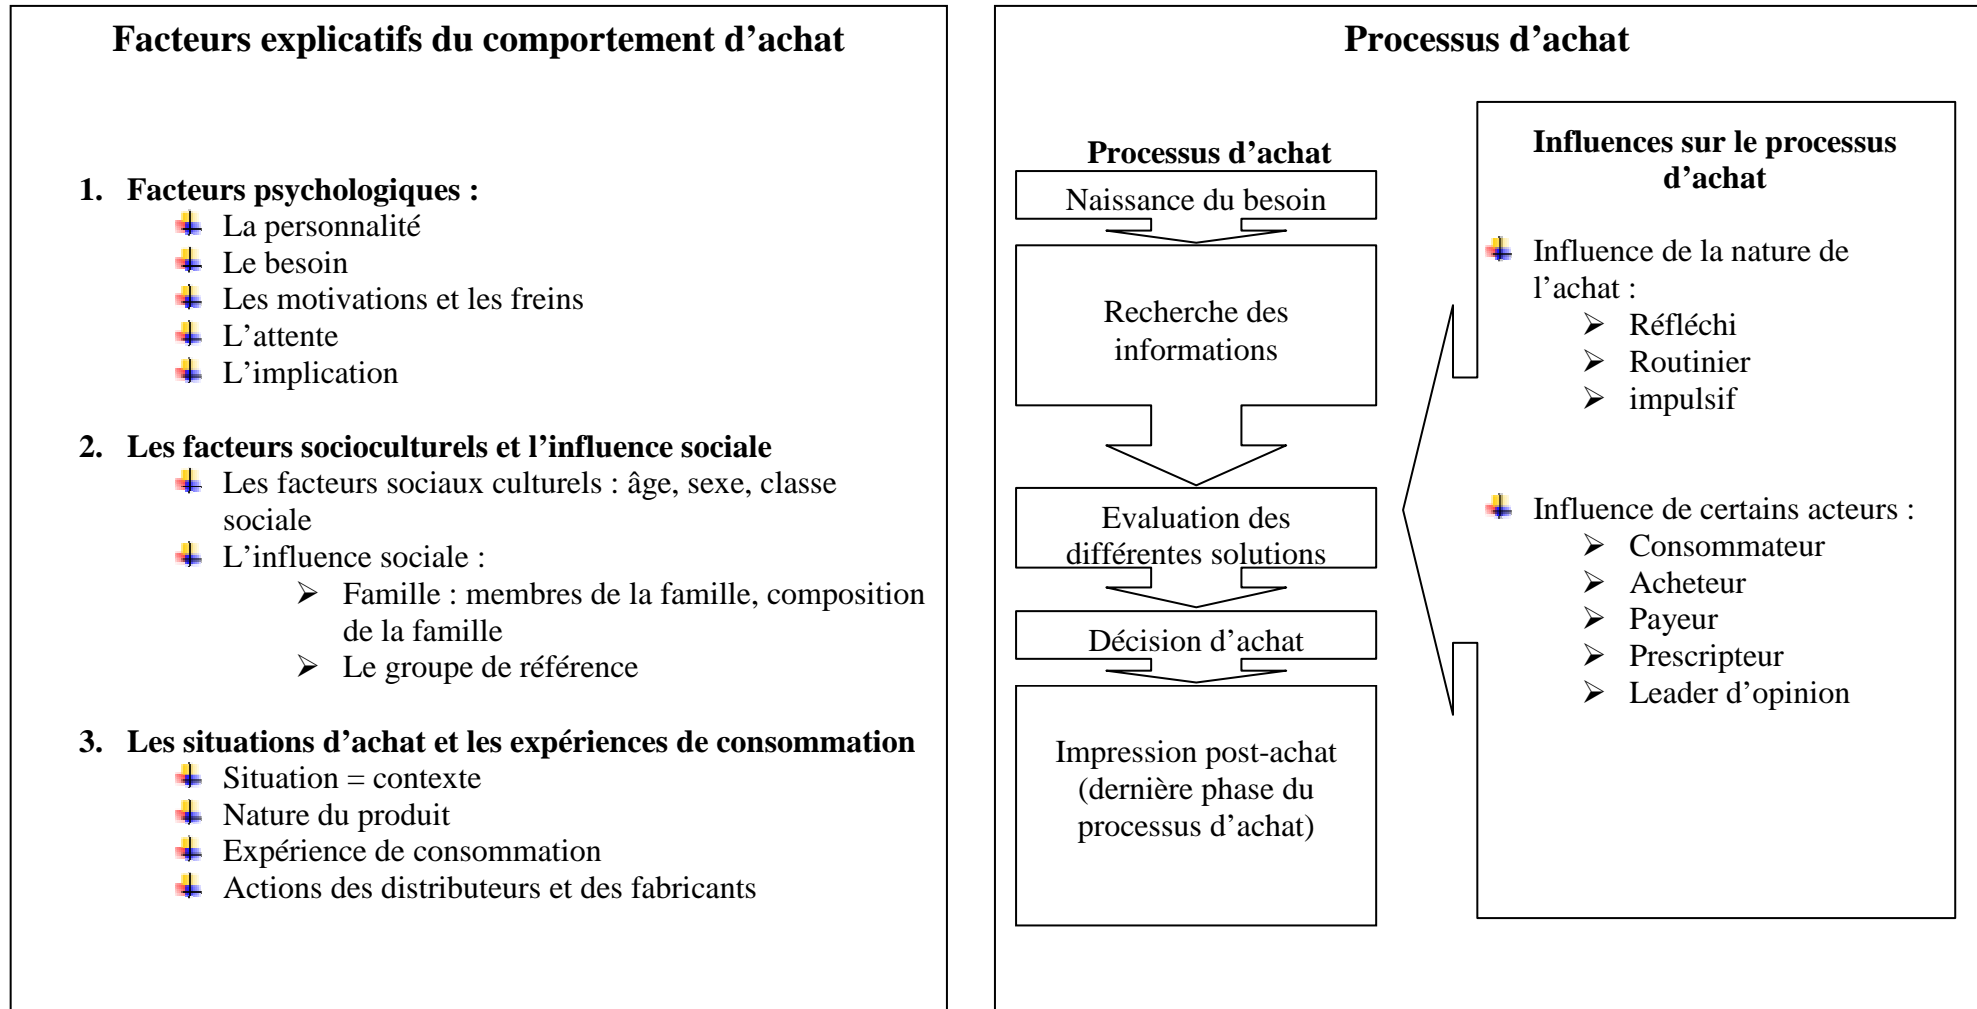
Facteurs explicatifs du comportement d'achat

1. Facteurs psychologiques :
- La personnalité
- Le besoin
- Les motivations et les freins
- L'attente
- L'implication

2. Les facteurs socioculturels et l'influence sociale
- Les facteurs sociaux culturels : âge, sexe, classe sociale
- L'influence sociale :
  - Famille : membres de la famille, composition de la famille
  - Le groupe de référence

3. Les situations d'achat et les expériences de consommation
- Situation = contexte
- Nature du produit
- Expérience de consommation
- Actions des distributeurs et des fabricants

Processus d'achat

Processus d'achat

Naissance du besoin

Recherche des informations

Evaluation des différentes solutions

Décision d'achat

Impression post-achat (dernière phase du processus d'achat)

Influences sur le processus d'achat

- Influence de la nature de l'achat :
  - Réfléchi
  - Routinier
  - impulsif

- Influence de certains acteurs :
  - Consommateur
  - Acheteur
  - Payeur
  - Prescripteur
  - Leader d'opinion